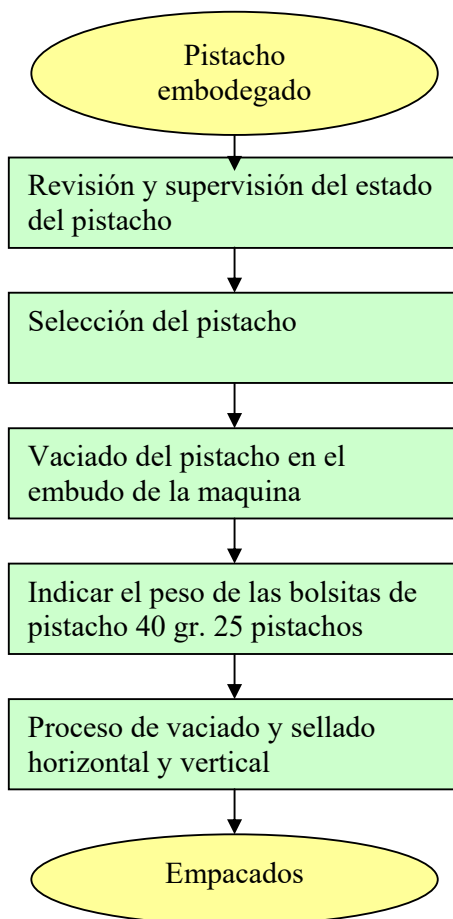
Pistacho embodegado

Revisión y supervisión del estado del pistacho

Selección del pistacho

Vaciado del pistacho en el embudo de la maquina

Indicar el peso de las bolsitas de pistacho 40 gr. 25 pistachos

Proceso de vaciado y sellado horizontal y vertical

Empacados